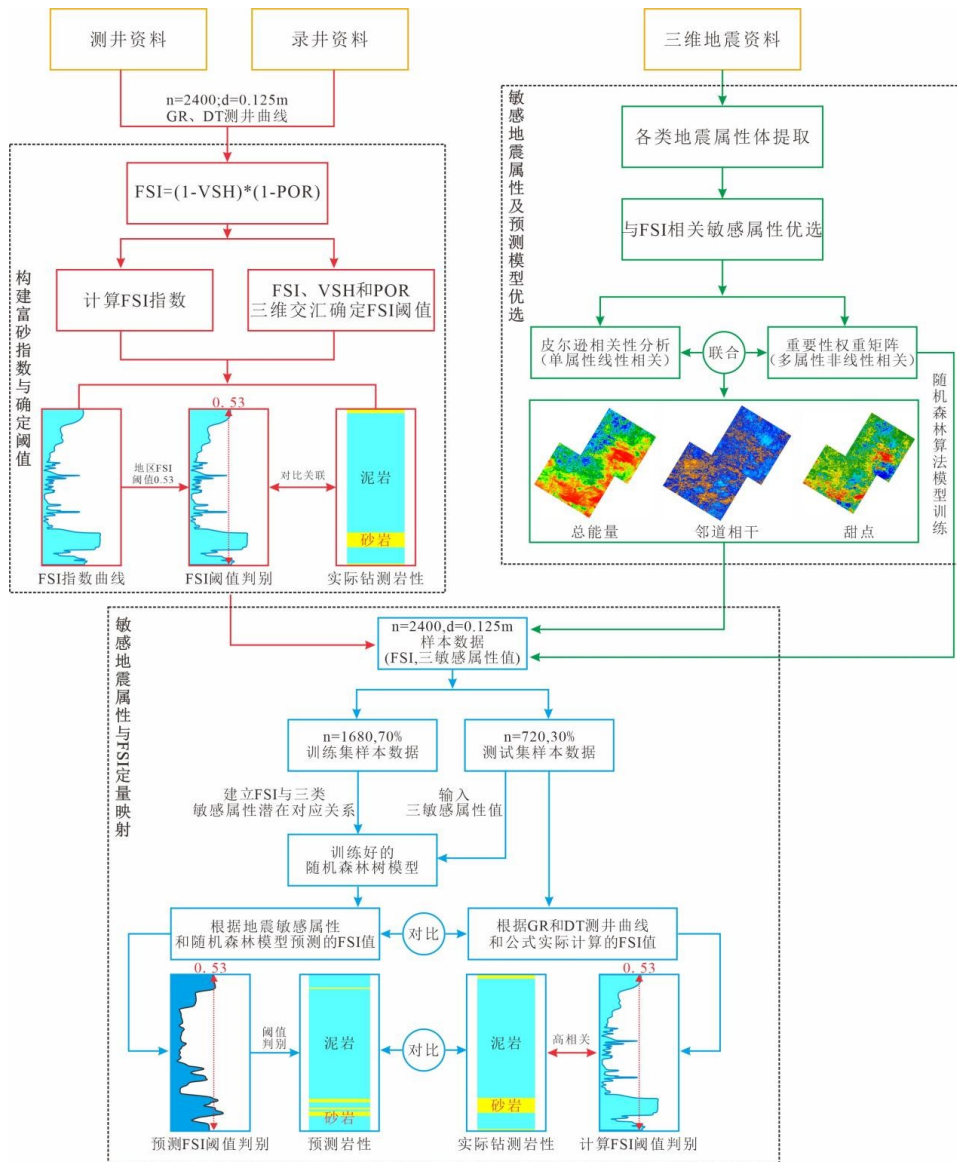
测井资料

录井资料

n=2400;d=0.125m
GR、DT测井曲线

构建富砂指数与确定阈值

FSI=(1-VSH)*(1-POR)

计算FSI指数

FSI、VSH和POR
三维交汇确定FSI阈值

地区FSI
阈值0.53

0.53

对比关联

泥岩

砂岩

FSI指数曲线

FSI阈值判别

实际钻测岩性

三维地震资料

敏感地震属性及预测模型优选

各类地震属性体提取

与FSI相关敏感属性优选

皮尔逊相关性分析
(单属性线性相关)

联合

重要性权重矩阵
(多属性非线性相关)

随机森林算法模型训练

总能量

邻道相干

甜点

敏感地震属性与FSI定量映射

n=2400,d=0.125m
样本数据
(FSI,三敏感属性值)

n=1680,70%
训练集样本数据

n=720,30%
测试集样本数据

建立FSI与三类
敏感属性潜在对应关系

输入
三敏感属性值

训练好的
随机森林树模型

根据地震敏感属性
和随机森林模型预测的FSI值

对比

根据GR和DT测井曲线
和公式实际计算的FSI值

0.53

阈值
判别

泥岩

砂岩

对比

泥岩

砂岩

高相关

0.53

预测FSI阈值判别

预测岩性

实际钻测岩性

计算FSI阈值判别